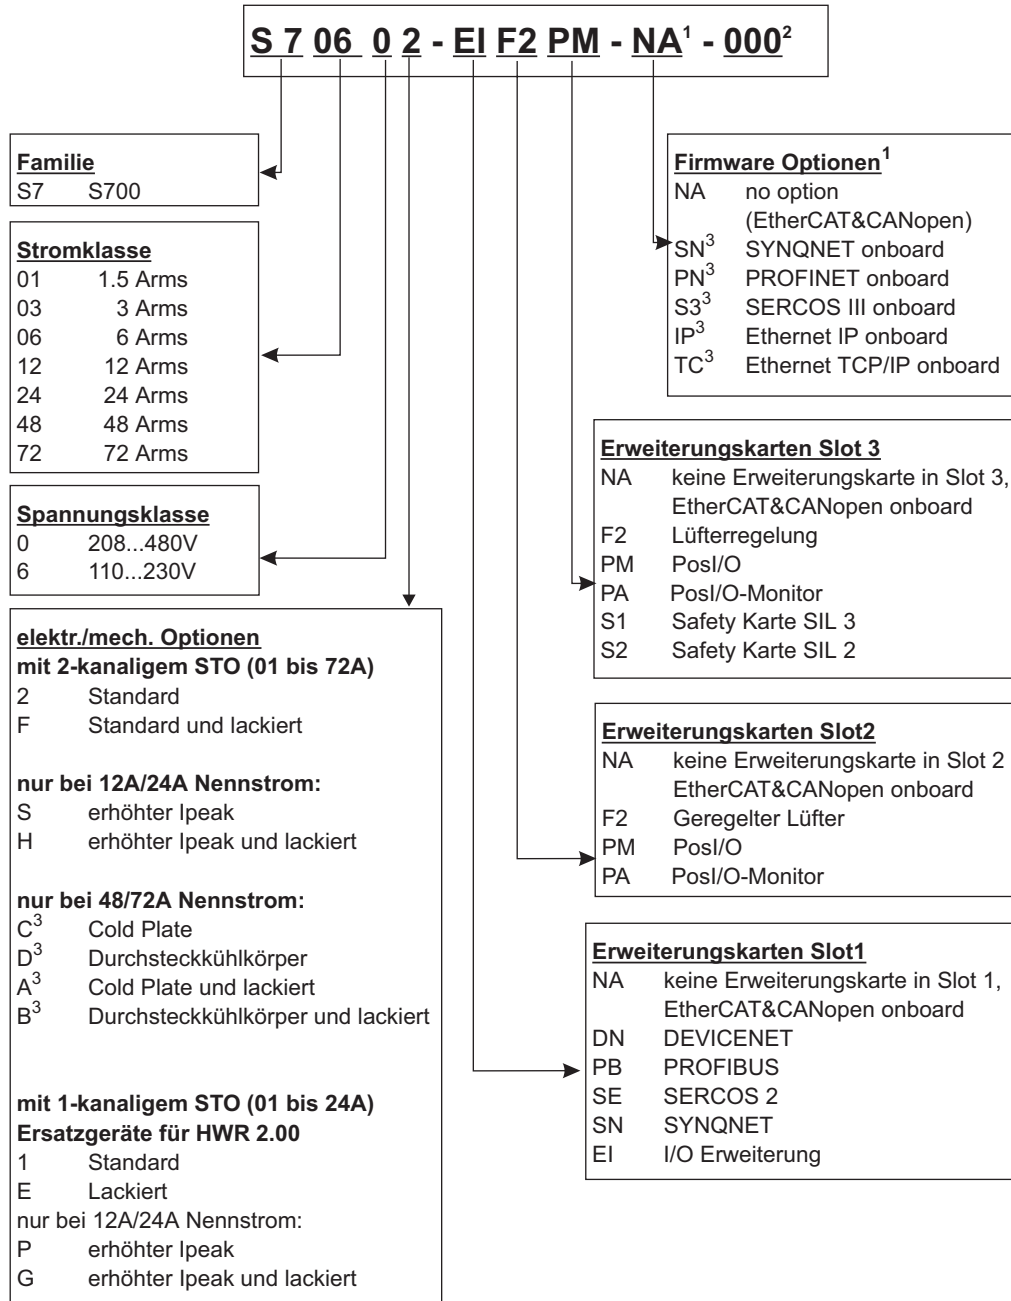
S 7 06 0 2 - EI F2 PM - NA$^1$ - 000$^2$

**Familie**
S7 S700

**Stromklasse**
01 1.5 Arms
03 3 Arms
06 6 Arms
12 12 Arms
24 24 Arms
48 48 Arms
72 72 Arms

**Spannungsklasse**
0 208...480V
6 110...230V

**elektr./mech. Optionen**
**mit 2-kanaligem STO (01 bis 72A)**
2 Standard
F Standard und lackiert

**nur bei 12A/24A Nennstrom:**
S erhöhter Ipeak
H erhöhter Ipeak und lackiert

**nur bei 48/72A Nennstrom:**
C$^3$ Cold Plate
D$^3$ Durchsteckkühlkörper
A$^3$ Cold Plate und lackiert
B$^3$ Durchsteckkühlkörper und lackiert

**mit 1-kanaligem STO (01 bis 24A)**
**Ersatzgeräte für HWR 2.00**
1 Standard
E Lackiert
nur bei 12A/24A Nennstrom:
P erhöhter Ipeak
G erhöhter Ipeak und lackiert

**Firmware Optionen$^1$**
NA no option (EtherCAT&CANopen)
SN$^3$ SYNQNET onboard
PN$^3$ PROFINET onboard
S3$^3$ SERCOS III onboard
IP$^3$ Ethernet IP onboard
TC$^3$ Ethernet TCP/IP onboard

**Erweiterungskarten Slot 3**
NA keine Erweiterungskarte in Slot 3, EtherCAT&CANopen onboard
F2 Lüfterregelung
PM PosI/O
PA PosI/O-Monitor
S1 Safety Karte SIL 3
S2 Safety Karte SIL 2

**Erweiterungskarten Slot2**
NA keine Erweiterungskarte in Slot 2 EtherCAT&CANopen onboard
F2 Geregelter Lüfter
PM PosI/O
PA PosI/O-Monitor

**Erweiterungskarten Slot1**
NA keine Erweiterungskarte in Slot 1, EtherCAT&CANopen onboard
DN DEVICENET
PB PROFIBUS
SE SERCOS 2
SN SYNQNET
EI I/O Erweiterung